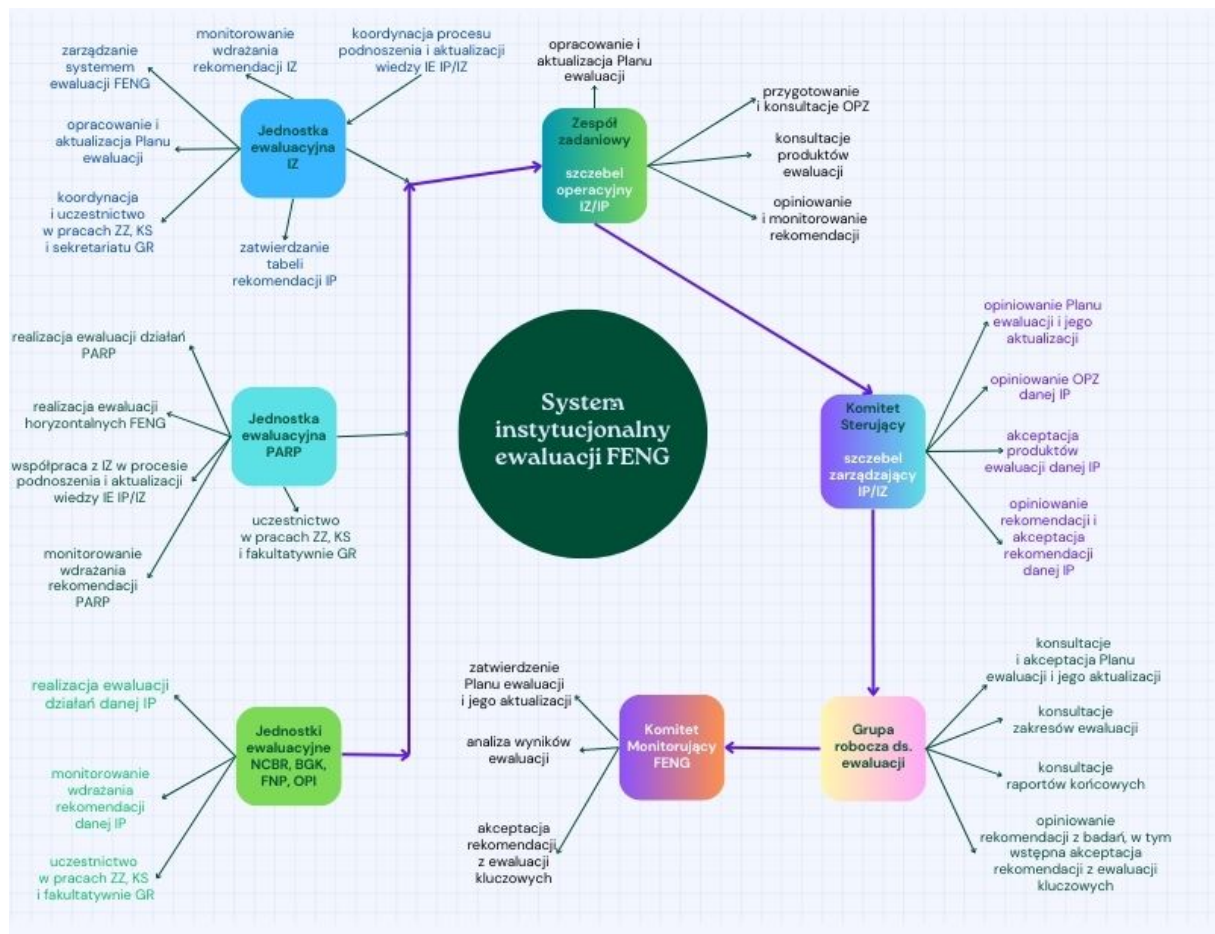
System instytucjonalny ewaluacji FENG

Jednostka ewaluacyjna IZ

zarządzanie systemem ewaluacji FENG

monitorowanie wdrażania rekomendacji IZ

koordynacja procesu podnoszenia i aktualizacji wiedzy IE IP/IZ

opracowanie i aktualizacja Planu ewaluacji

koordynacja i uczestnictwo w pracach ZZ, KS i sekretariatu GR

zatwierdzanie tabeli rekomendacji IP

Zespół zadaniowy

szczebel operacyjny IZ/IP

opracowanie i aktualizacja Planu ewaluacji

przygotowanie i konsultacje OPZ

konsultacje produktów ewaluacji

opiniowanie i monitorowanie rekomendacji

Jednostka ewaluacyjna PARP

realizacja ewaluacji działań PARP

realizacja ewaluacji horyzontalnych FENG

współpraca z IZ w procesie podnoszenia i aktualizacji wiedzy IE IP/IZ

uczestnictwo w pracach ZZ, KS i fakultatywnie GR

monitorowanie wdrażania rekomendacji PARP

Komitet Sterujący

szczebel zarządzający IP/IZ

opiniowanie Planu ewaluacji i jego aktualizacji

opiniowanie OPZ danej IP

akceptacja produktów ewaluacji danej IP

opiniowanie rekomendacji i akceptacja rekomendacji danej IP

Jednostki ewaluacyjne NCBR, BGK, FNP, OPI

realizacja ewaluacji działań danej IP

monitorowanie wdrażania rekomendacji danej IP

uczestnictwo w pracach ZZ, KS i fakultatywnie GR

Komitet Monitorujący FENG

zatwierdzenie Planu ewaluacji i jego aktualizacji

analiza wyników ewaluacji

akceptacja rekomendacji z ewaluacji kluczowych

Grupa robocza ds. ewaluacji

konsultacje i akceptacja Planu ewaluacji i jego aktualizacji

konsultacje zakresów ewaluacji

konsultacje raportów końcowych

opiniowanie rekomendacji z badań, w tym wstępna akceptacja rekomendacji z ewaluacji kluczowych